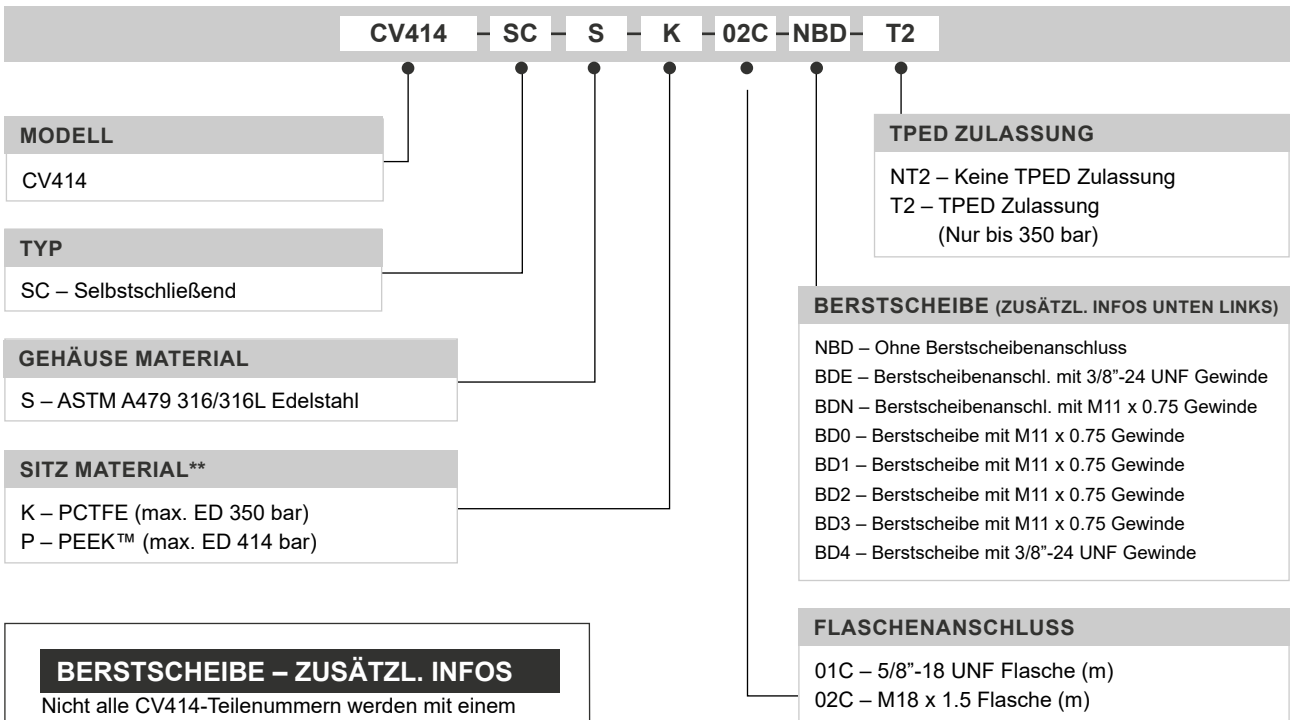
CV414 – SC – S – K – 02C – NBD – T2

MODELL

CV414

TYP

SC – Selbstschließend

GEHÄUSE MATERIAL

S – ASTM A479 316/316L Edelstahl

SITZ MATERIAL**

K – PCTFE (max. ED 350 bar)
P – PEEK™ (max. ED 414 bar)

TPED ZULASSUNG

NT2 – Keine TPED Zulassung
T2 – TPED Zulassung (Nur bis 350 bar)

BERSTSCHEIBE (ZUSÄTZL. INFOS UNTEN LINKS)

NBD – Ohne Berstscheibenanschluss
BDE – Berstscheibenanschl. mit 3/8"-24 UNF Gewinde
BDN – Berstscheibenanschl. mit M11 x 0.75 Gewinde
BD0 – Berstscheibe mit M11 x 0.75 Gewinde
BD1 – Berstscheibe mit M11 x 0.75 Gewinde
BD2 – Berstscheibe mit M11 x 0.75 Gewinde
BD3 – Berstscheibe mit M11 x 0.75 Gewinde
BD4 – Berstscheibe mit 3/8"-24 UNF Gewinde

FLASCHENANSCHLUSS

01C – 5/8"-18 UNF Flasche (m)
02C – M18 x 1.5 Flasche (m)

BERSTSCHEIBE – ZUSÄTZL. INFOS

Nicht alle CV414-Teilenummern werden mit einem